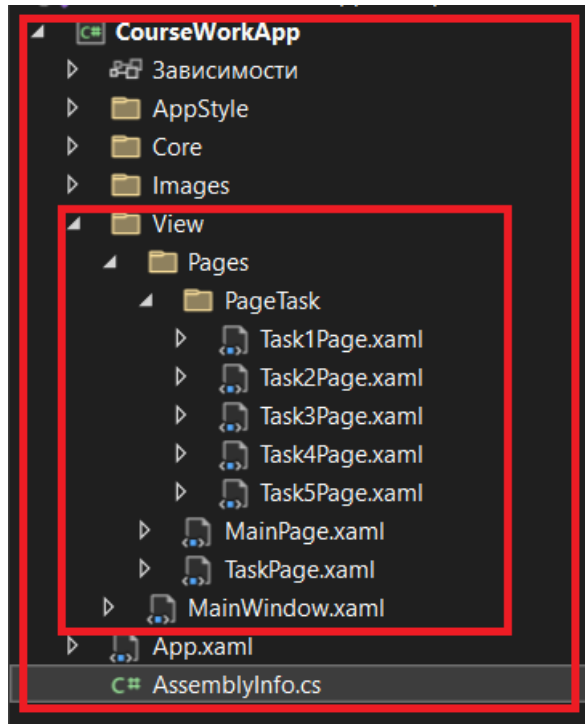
C# CourseWorkApp
Зависимости
AppStyle
Core
Images
View
Pages
PageTask
Task1Page.xaml
Task2Page.xaml
Task3Page.xaml
Task4Page.xaml
Task5Page.xaml
MainPage.xaml
TaskPage.xaml
MainWindow.xaml
App.xaml
C# AssemblyInfo.cs